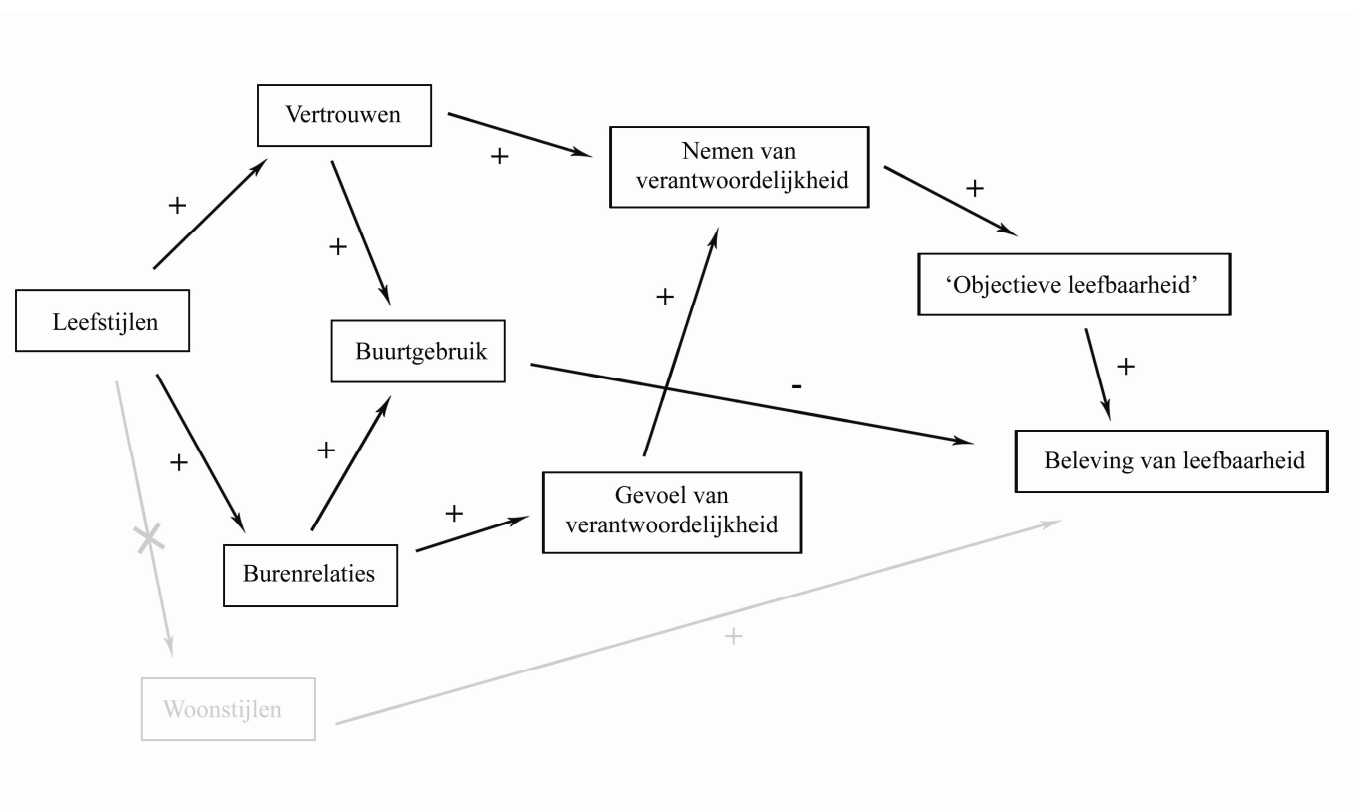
Vertrouwen

+

Nemen van verantwoordelijkheid

+

+

+

'Objectieve leefbaarheid'

Leefstijlen

+

Buurtgebruik

+

-

+

+

Beleving van leefbaarheid

+

Gevoel van verantwoordelijkheid

+

Burenrelaties

+

Woonstijlen